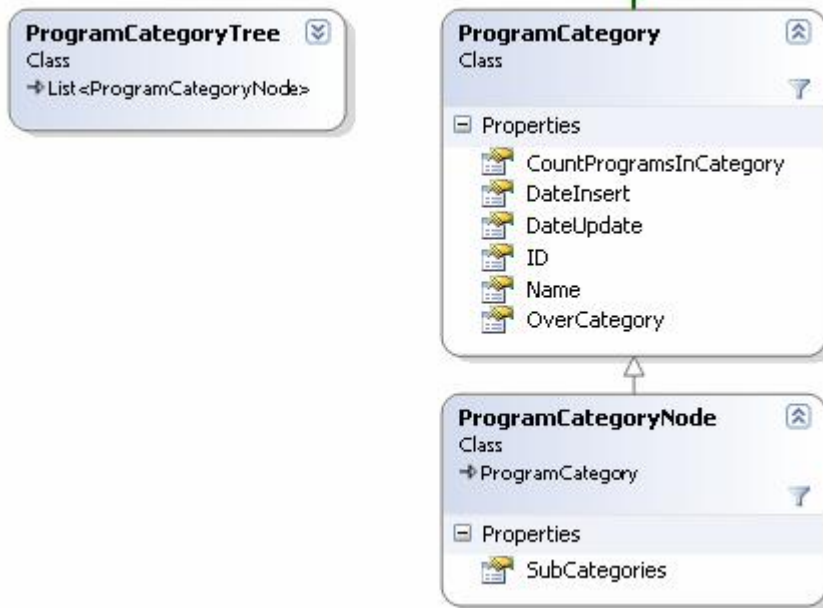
ProgramCategoryTree
Class
List<ProgramCategoryNode>

ProgramCategory
Class

Properties
CountProgramsInCategory
DateInsert
DateUpdate
ID
Name
OverCategory

ProgramCategoryNode
Class
ProgramCategory

Properties
SubCategories